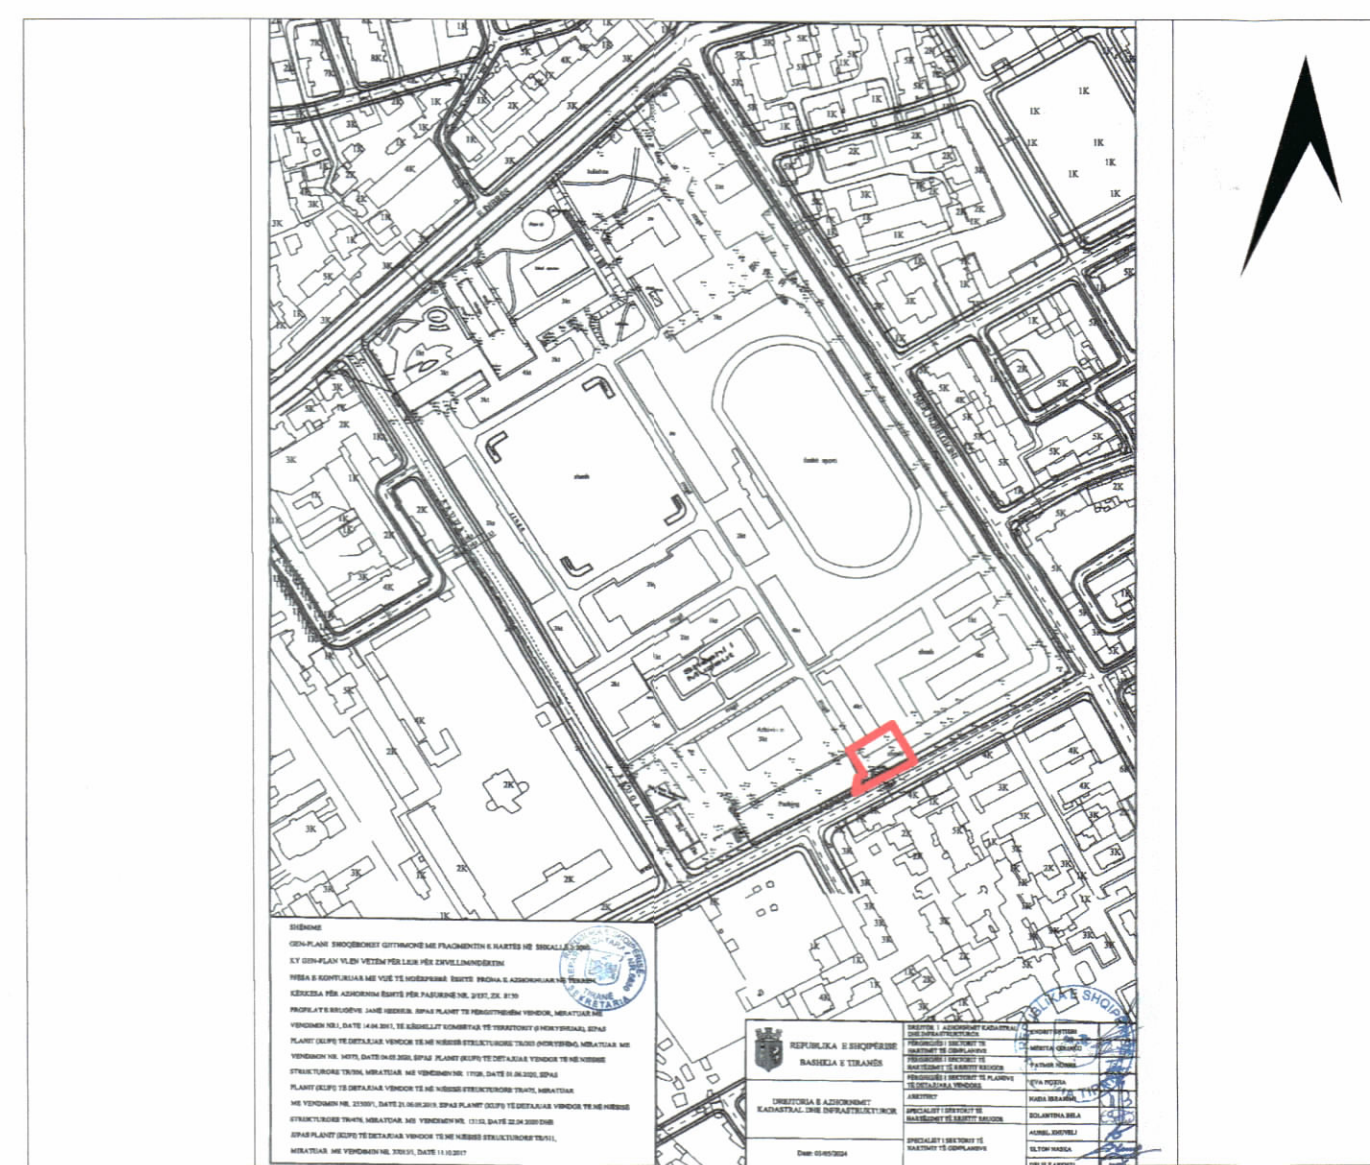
1K
1K
1K
1K
1K
1K
2K
3K
3K
4K
5K
5K
2K
3K
4K
5K
3K
2K
3K
4K
2K
3K
4K
1K

SHËNIME
GEN-PLANI SHOQËROHET GJITHMONË ME FRAGMENTIN E HARTËS NË SHKALLË 1:2000.
KY GEN-PLAN VLEN VETËM PËR LEJE PËR ZHVILLIM/NDËRTIM
HAPSIRA E KONTURUAR ME VIJË TË NDËRPRERË ËSHTË PRONA E AZHORNUAR NË TERREN
KËRKESA PËR AZHORNIM ËSHTË PËR PASURINË NR. 2/157, ZK. 8150
PROFILAT E RRUGËVE JANË HEDHUR SIPAS PLANIT TË PËRGJITHSHËM VENDOR, MIRATUAR ME VENDIMIN NR.1, DATË 14.04.2017, TË KËSHILLIT KOMBËTAR TË TERRITORIT (KKT), SIPAS PLANIT (KUPJ) TË DETAJUAR VENDOR TË NË NJËSINË STRUKTURORE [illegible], MIRATUAR ME VENDIMIN NR. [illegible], DATË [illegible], SIPAS PLANIT (KUPJ) TË DETAJUAR VENDOR TË NË NJËSINË STRUKTURORE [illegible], MIRATUAR ME VENDIMIN NR. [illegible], DATË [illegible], SIPAS PLANIT (KUPJ) TË DETAJUAR VENDOR TË NË NJËSINË STRUKTURORE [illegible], MIRATUAR ME VENDIMIN NR. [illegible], DATË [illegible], SIPAS PLANIT (KUPJ) TË DETAJUAR VENDOR TË NË NJËSINË STRUKTURORE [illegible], MIRATUAR ME VENDIMIN NR. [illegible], DATË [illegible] DHE SIPAS PLANIT (KUPJ) TË DETAJUAR VENDOR TË NË NJËSINË STRUKTURORE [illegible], MIRATUAR ME VENDIMIN NR. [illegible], DATË 11.10.2017

SEKRETARIA

REPUBLIKA E SHQIPËRISË
BASHKIA E TIRANËS

DREJTORIA E AZHORNIMIT KADASTRAL DHE INFRASTRUKTUROR

Date: 03/05/2024

DREJTOR I AZHORNIMIT KADASTRAL DHE INFRASTRUKTUROR
PËRGJEGJËS I SEKTORIT TË HARTIMIT TË GENPLANEVE
PËRGJEGJËS I SEKTORIT TË HARTIMIT TË KRITIT RRUGOR
PËRGJEGJËS I SEKTORIT TË PLANEVE TË DETAJUARA VENDORE
ARKITEKT
SPECIALIST I SEKTORIT TË HARTIMIT TË KRITIT RRUGOR
SPECIALIST I SEKTORIT TË HARTIMIT TË GENPLANEVE

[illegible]
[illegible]
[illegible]
EVA FOZIA
NADA IBRAHIM
SOLANDINA BELA
AUREL XHUVELI
ELTON HAXHA

REPUBLIKA E SHQIPËRISË